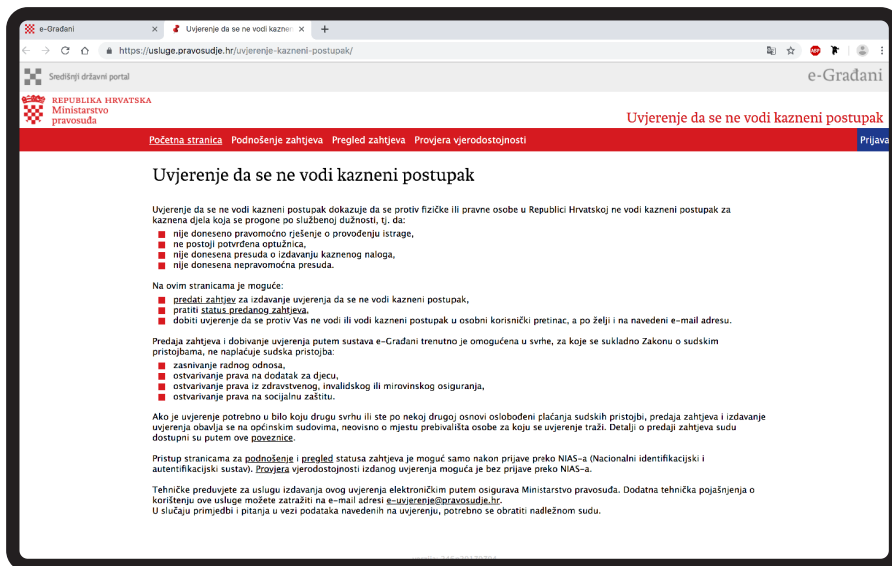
e-Građani | Uvjerenje da se ne vodi kazne | +

https://usluge.pravosudje.hr/uvjerenje-kazneni-postupak/

Središnji državni portal

e-Građani

REPUBLIKA HRVATSKA
Ministarstvo pravosuđa

Uvjerenje da se ne vodi kazneni postupak

Početna stranica | Podnošenje zahtjeva | Pregled zahtjeva | Provjera vjerodostojnosti | Prijava

Uvjerenje da se ne vodi kazneni postupak

Uvjerenje da se ne vodi kazneni postupak dokazuje da se protiv fizičke ili pravne osobe u Republici Hrvatskoj ne vodi kazneni postupak za kaznena djela koja se progone po službenoj dužnosti, tj. da:
- nije doneseno pravomoćno rješenje o provođenju istrage,
- ne postoji potvrđena optužnica,
- nije donesena presuda o izdavanju kaznenog naloga,
- nije donesena nepravomoćna presuda.

Na ovim stranicama je moguće:
- predati zahtjev za izdavanje uvjerenja da se ne vodi kazneni postupak,
- pratiti status predanog zahtjeva,
- dobiti uvjerenje da se protiv Vas ne vodi ili vodi kazneni postupak u osobni korisnički pretinac, a po želji i na navedeni e-mail adresu.

Predaja zahtjeva i dobivanje uvjerenja putem sustava e-Građani trenutno je omogućena u svrhe, za koje se sukladno Zakonu o sudskim pristojbama, ne naplaćuje sudska pristojba:
- zasnivanje radnog odnosa,
- ostvarivanje prava na dodatak za djecu,
- ostvarivanje prava iz zdravstvenog, invalidskog ili mirovinskog osiguranja,
- ostvarivanje prava na socijalnu zaštitu.

Ako je uvjerenje potrebno u bilo koju drugu svrhu ili ste po nekoj drugoj osnovi oslobođeni plaćanja sudskih pristojbi, predaja zahtjeva i izdavanje uvjerenja obavlja se na općinskim sudovima, neovisno o mjestu prebivališta osobe za koju se uvjerenje traži. Detalji o predaji zahtjeva sudu dostupni su putem ove poveznice.

Pristup stranicama za podnošenje i pregled statusa zahtjeva je moguć samo nakon prijave preko NIAS-a (Nacionalni identifikacijski i autentifikacijski sustav). Provjera vjerodostojnosti izdanog uvjerenja moguća je bez prijave preko NIAS-a.

Tehničke preduvjete za uslugu izdavanja ovog uvjerenja elektroničkim putem osigurava Ministarstvo pravosuđa. Dodatna tehnička pojašnjenja o korištenju ove usluge možete zatražiti na e-mail adresi e-uvjerenje@pravosudje.hr.
U slučaju primjedbi i pitanja u vezi podataka navedenih na uvjerenju, potrebno se obratiti nadležnom sudu.

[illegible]